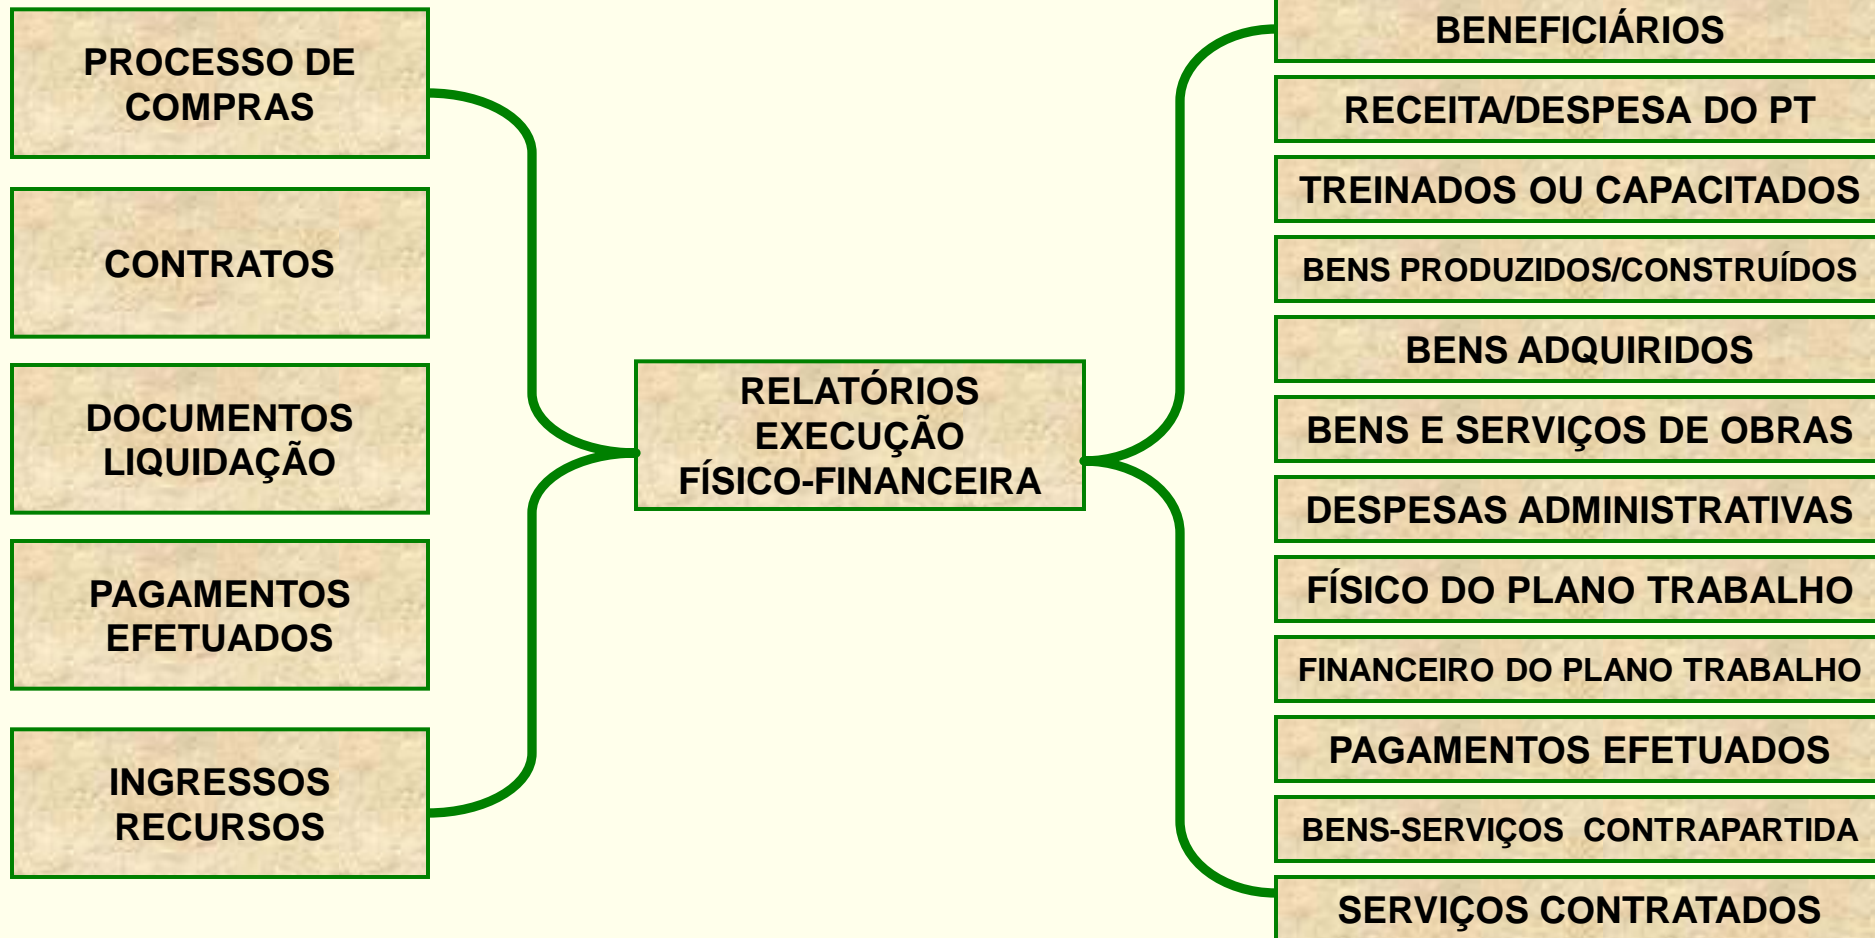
PROCESSO DE COMPRAS

CONTRATOS

DOCUMENTOS LIQUIDAÇÃO

PAGAMENTOS EFETUADOS

INGRESSOS RECURSOS

RELATÓRIOS EXECUÇÃO FÍSICO-FINANCEIRA

BENEFICIÁRIOS

RECEITA/DESPESA DO PT

TREINADOS OU CAPACITADOS

BENS PRODUZIDOS/CONSTRUÍDOS

BENS ADQUIRIDOS

BENS E SERVIÇOS DE OBRAS

DESPESAS ADMINISTRATIVAS

FÍSICO DO PLANO TRABALHO

FINANCEIRO DO PLANO TRABALHO

PAGAMENTOS EFETUADOS

BENS-SERVIÇOS CONTRAPARTIDA

SERVIÇOS CONTRATADOS